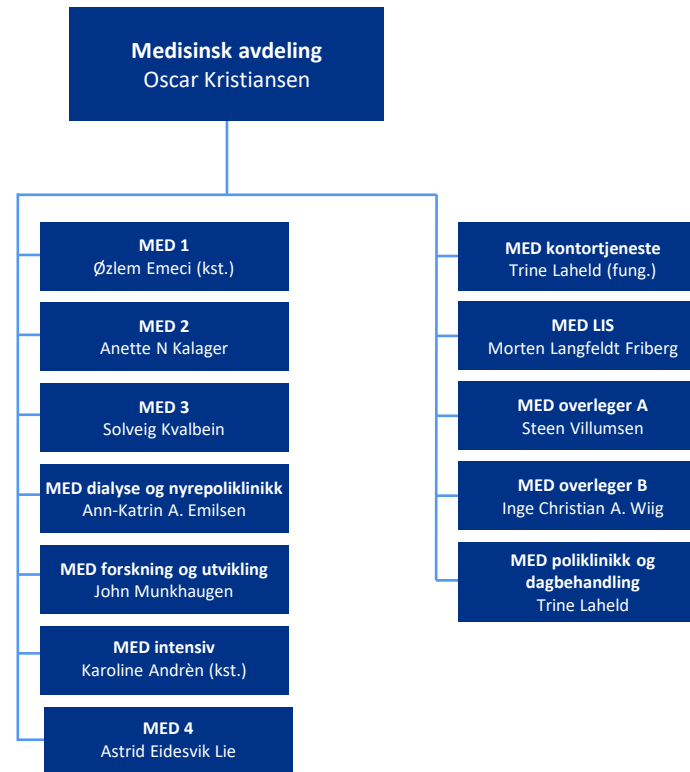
Medisinsk avdeling
Oscar Kristiansen

MED 1
Øzlem Emeci (kst.)

MED 2
Anette N Kalager

MED 3
Solveig Kvalbein

MED dialyse og nyrepoliklinikk
Ann-Katrin A. Emilsen

MED forskning og utvikling
John Munkhaugen

MED intensiv
Karoline Andrèn (kst.)

MED 4
Astrid Eidesvik Lie

MED kontortjeneste
Trine Laheld (fung.)

MED LIS
Morten Langfeldt Friberg

MED overleger A
Steen Villumsen

MED overleger B
Inge Christian A. Wiig

MED poliklinikk og dagbehandling
Trine Laheld